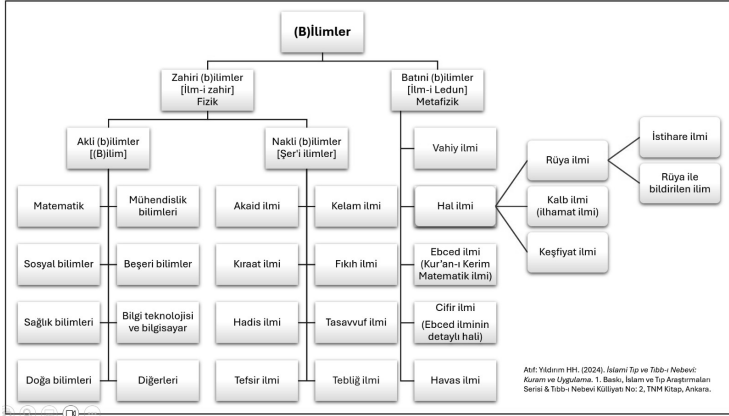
(B)İlimler

Zahiri (b)ilimler
[İlm-i zahir]
Fizik

Batıni (b)ilimler
[İlm-i Ledun]
Metafizik

Akli (b)ilimler
[(B)ilim]

Nakli (b)ilimler
[Şer'i ilimler]

Matematik

Mühendislik bilimleri

Sosyal bilimler

Beşeri bilimler

Sağlık bilimleri

Bilgi teknolojisi ve bilgisayar

Doğa bilimleri

Diğerleri

Akaid ilmi

Kelam ilmi

Kıraat ilmi

Fıkıh ilmi

Hadis ilmi

Tasavvuf ilmi

Tefsir ilmi

Tebliğ ilmi

Vahiy ilmi

Hal ilmi

Ebced ilmi (Kur'an-ı Kerim Matematik ilmi)

Cifir ilmi (Ebced ilminin detaylı hali)

Havas ilmi

Rüya ilmi

Kalb ilmi (ilhamat ilmi)

Keşfiyat ilmi

İstihare ilmi

Rüya ile bildirilen ilim

Atıf: Yıldırım HH. (2024). İslami Tıp ve Tıbb-ı Nebevi: Kuram ve Uygulama. 1. Baskı, İslam ve Tıp Araştırmaları Serisi & Tıbb-ı Nebevi Külliyatı No: 2, TNM Kitap, Ankara.